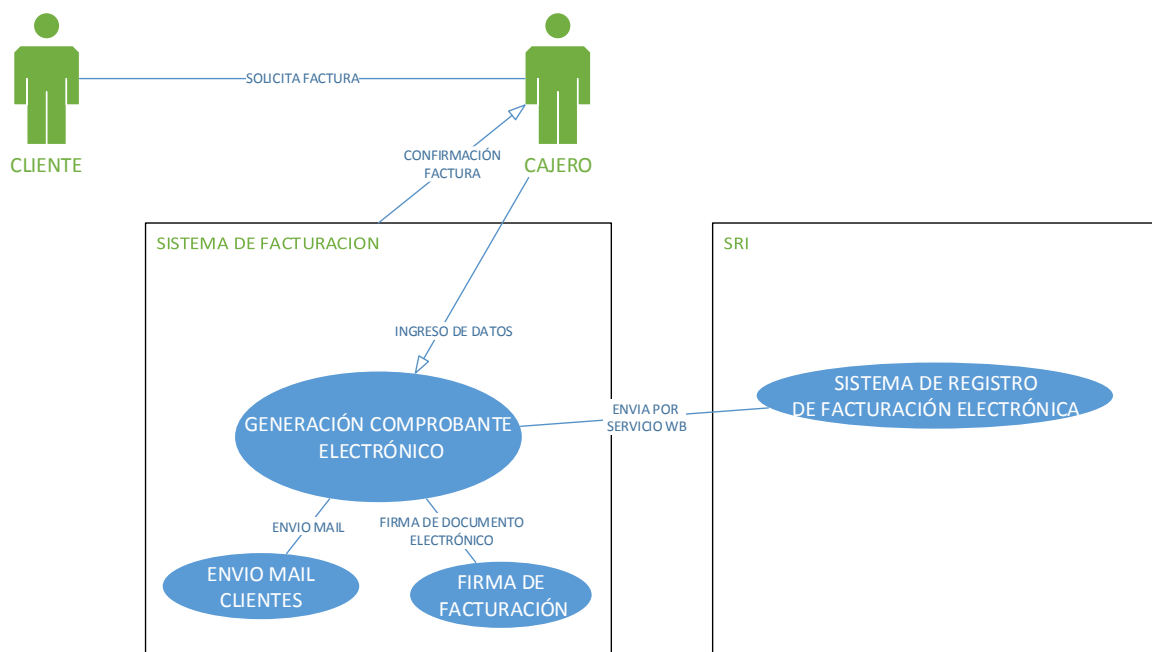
SOLICITA FACTURA

CLIENTE

CAJERO

CONFIRMACIÓN FACTURA

SISTEMA DE FACTURACION

SRI

INGRESO DE DATOS

GENERACIÓN COMPROBANTE ELECTRÓNICO

ENVIA POR SERVICIO WB

SISTEMA DE REGISTRO DE FACTURACIÓN ELECTRÓNICA

ENVIO MAIL

FIRMA DE DOCUMENTO ELECTRÓNICO

ENVIO MAIL CLIENTES

FIRMA DE FACTURACIÓN